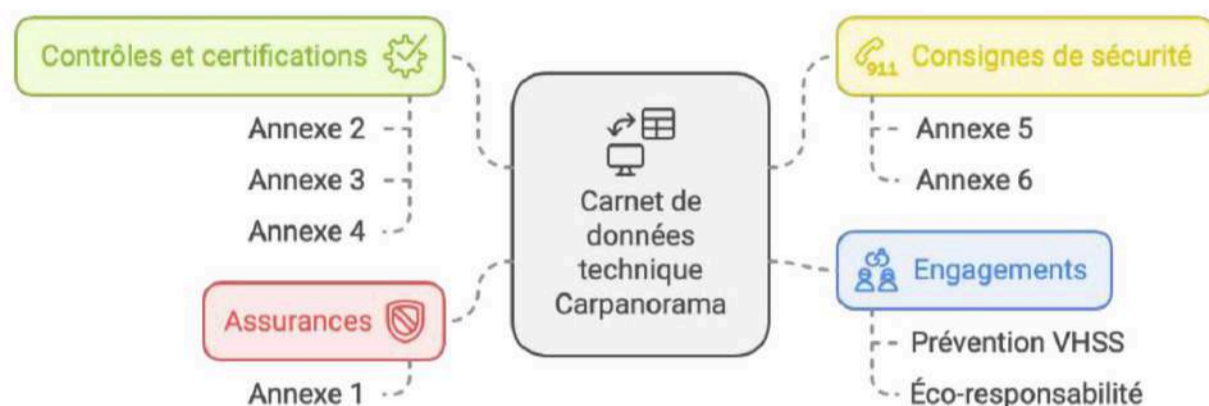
Contrôles et certifications

Annexe 2

Annexe 3

Annexe 4

Carnet de données technique Carpanorama

911 Consignes de sécurité

Annexe 5

Annexe 6

Engagements

Prévention VHSS

Éco-responsabilité

Assurances

Annexe 1